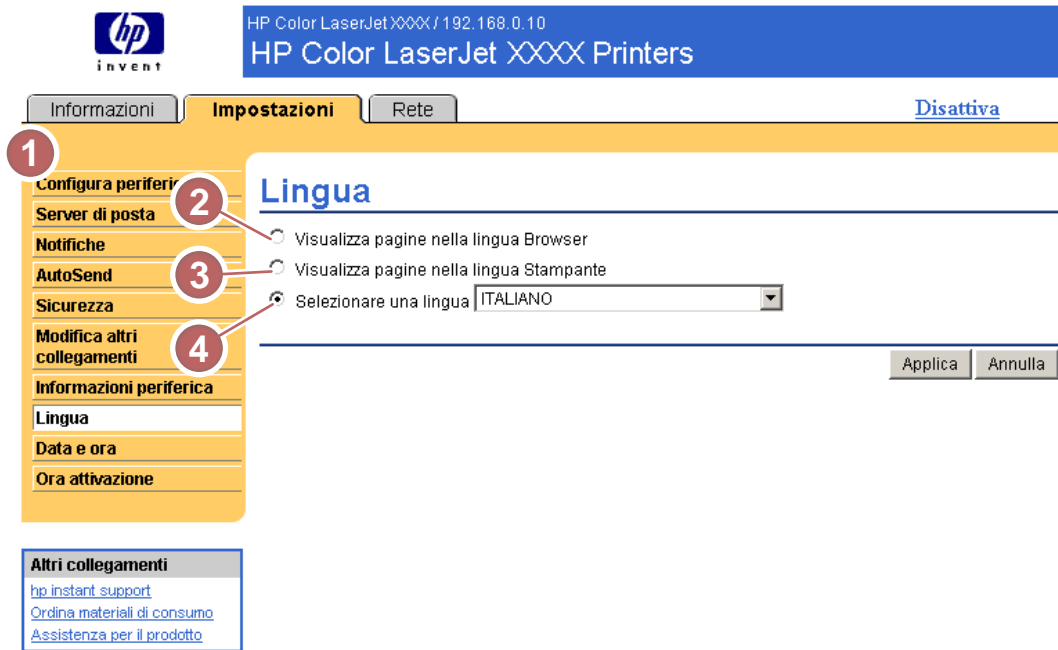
hp
invent

HP Color LaserJet XXXX / 192.168.0.10
HP Color LaserJet XXXX Printers

Informazioni | Impostazioni | Rete

Disattiva

1

Configura periferic
Server di posta
Notifiche
AutoSend
Sicurezza
Modifica altri collegamenti
Informazioni periferica
Lingua
Data e ora
Ora attivazione

Lingua

2
3
4

Visualizza pagine nella lingua Browser
Visualizza pagine nella lingua Stampante
Selezionare una lingua ITALIANO

Applica
Annulla

Altri collegamenti
hp instant support
Ordina materiali di consumo
Assistenza per il prodotto